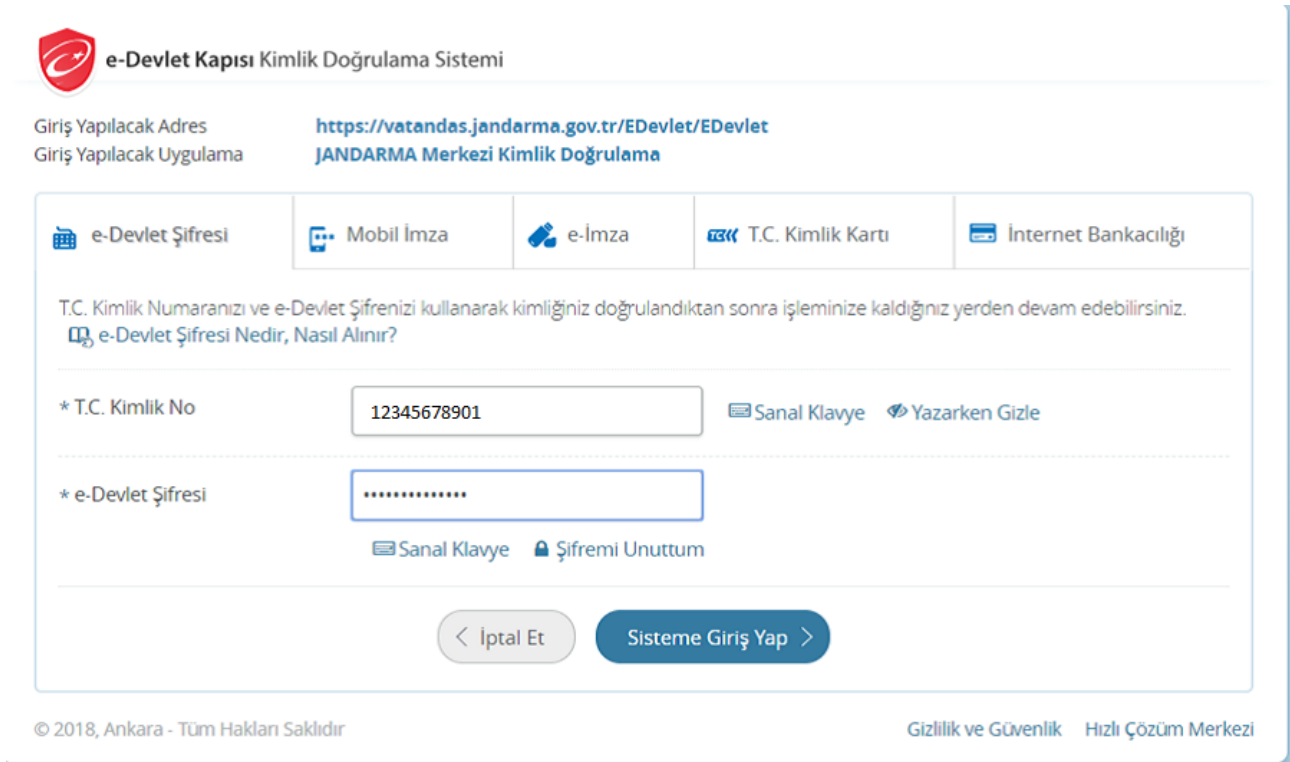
e-Devlet Kapısı Kimlik Doğrulama Sistemi

Giriş Yapılacak Adres https://vatandas.jandarma.gov.tr/EDevlet/EDevlet
Giriş Yapılacak Uygulama JANDARMA Merkezi Kimlik Doğrulama

e-Devlet Şifresi | Mobil İmza | e-İmza | T.C. Kimlik Kartı | İnternet Bankacılığı

T.C. Kimlik Numaranızı ve e-Devlet Şifrenizi kullanarak kimliğiniz doğrulandıktan sonra işleminize kaldığınız yerden devam edebilirsiniz.
e-Devlet Şifresi Nedir, Nasıl Alınır?

* T.C. Kimlik No 12345678901 Sanal Klavye Yazarken Gizle

* e-Devlet Şifresi ••••••••••••••

Sanal Klavye Şifremi Unuttum

İptal Et Sisteme Giriş Yap

© 2018, Ankara - Tüm Hakları Saklıdır Gizlilik ve Güvenlik Hızlı Çözüm Merkezi